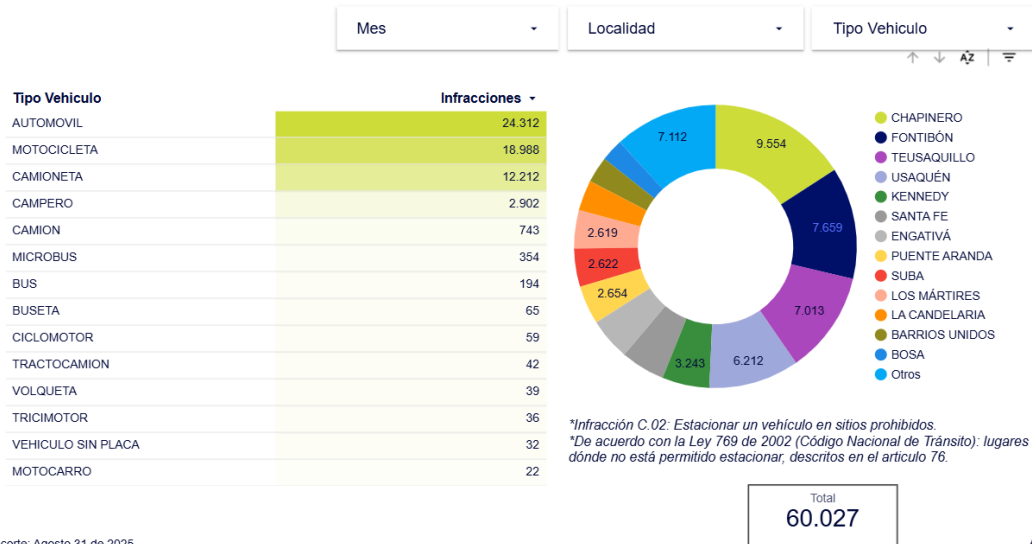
Mes
Localidad
Tipo Vehiculo

| Tipo Vehiculo | Infracciones |
|---|---|
| AUTOMOVIL | 24.312 |
| MOTOCICLETA | 18.988 |
| CAMIONETA | 12.212 |
| CAMPERO | 2.902 |
| CAMION | 743 |
| MICROBUS | 354 |
| BUS | 194 |
| BUSETA | 65 |
| CICLOMOTOR | 59 |
| TRACTOCAMION | 42 |
| VOLQUETA | 39 |
| TRICIMOTOR | 36 |
| VEHICULO SIN PLACA | 32 |
| MOTOCARRO | 22 |

9.554
7.659
7.013
6.212
3.243
2.654
2.622
2.619
7.112

CHAPINERO
FONTIBÓN
TEUSAQUILLO
USAQUÉN
KENNEDY
SANTA FE
ENGATIVÁ
PUENTE ARANDA
SUBA
LOS MÁRTIRES
LA CANDELARIA
BARRIOS UNIDOS
BOSA
Otros

*Infracción C.02: Estacionar un vehículo en sitios prohibidos.
*De acuerdo con la Ley 769 de 2002 (Código Nacional de Tránsito): lugares dónde no está permitido estacionar, descritos en el articulo 76.

Total
60.027

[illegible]corte: Agosto 31 de 2025